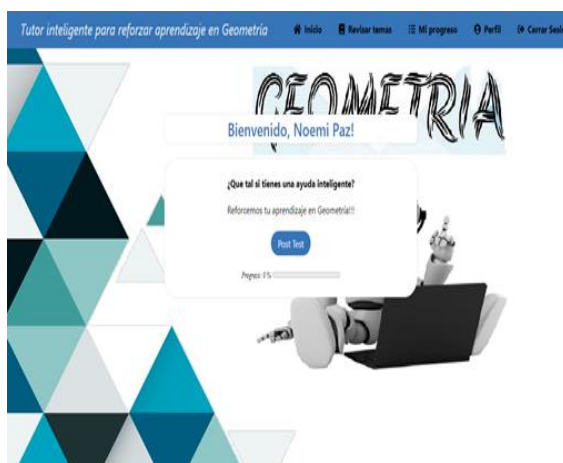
Tutor inteligente para reforzar aprendizaje en Geometria

Inicio
Revisar temas
Mi progreso
Perfil
Cerrar Sesi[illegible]

GEOMETRIA

Bienvenido, Noemi Paz!

¿Que tal si tienes una ayuda inteligente?

Reforcemos tu aprendizaje en Geometria!!!

Post Test

Progreso: 0 %